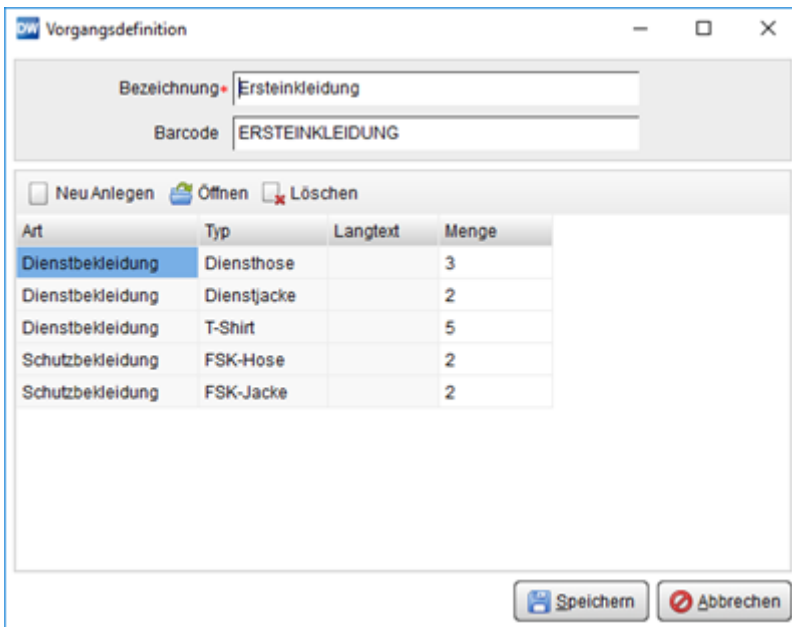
DW Vorgangsdefinition

Bezeichnung* Ersteinkleidung

Barcode ERSTEINKLEIDUNG

Neu Anlegen Öffnen Löschen

| Art | Typ | Langtext | Menge |
|---|---|---|---|
| Dienstbekleidung | Diensthose | | 3 |
| Dienstbekleidung | Dienstjacke | | 2 |
| Dienstbekleidung | T-Shirt | | 5 |
| Schutzbekleidung | FSK-Hose | | 2 |
| Schutzbekleidung | FSK-Jacke | | 2 |

Speichern Abbrechen